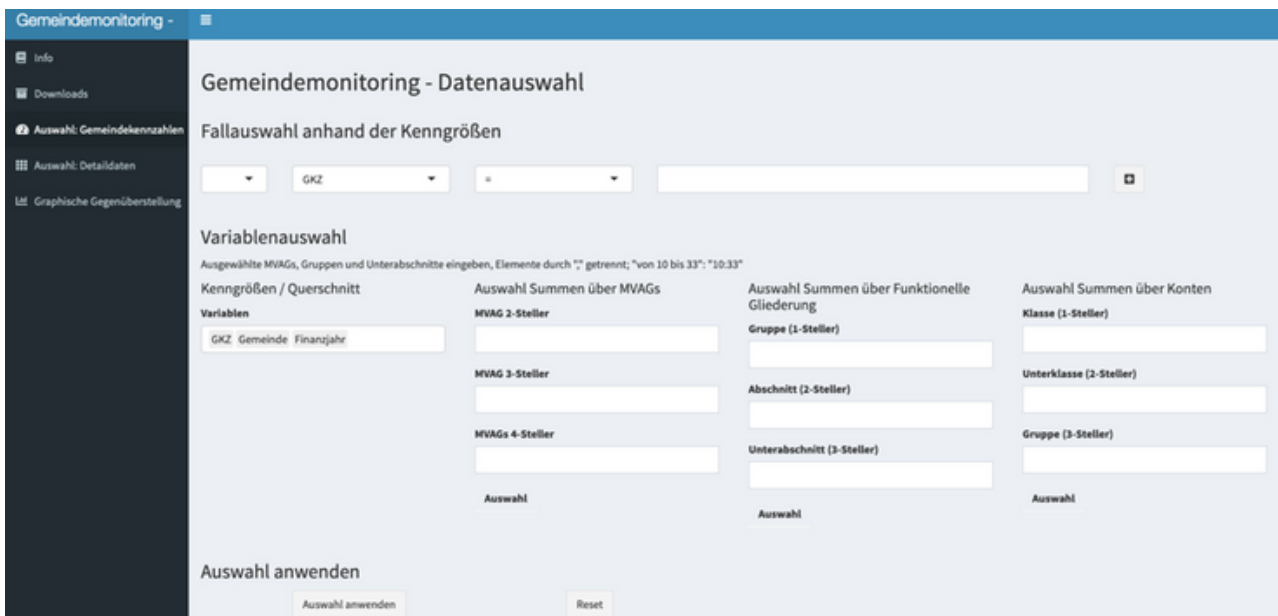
Gemeindemonitoring -

Info
Downloads
Auswahl: Gemeindekennzahlen
Auswahl: Detaildaten
Graphische Gegenüberstellung

Gemeindemonitoring - Datenauswahl

Fallauswahl anhand der Kenngrößen

GKZ
=

Variablenauswahl

Ausgewählte MVAGs, Gruppen und Unterabschnitte eingeben, Elemente durch "," getrennt; "von 10 bis 33": "10:33"

Kenngrößen / Querschnitt
Variablen
GKZ Gemeinde Finanzjahr

Auswahl Summen über MVAGs
MVAG 2-Steller
MVAG 3-Steller
MVAGs 4-Steller
Auswahl

Auswahl Summen über Funktionelle Gliederung
Gruppe (1-Steller)
Abschnitt (2-Steller)
Unterabschnitt (3-Steller)
Auswahl

Auswahl Summen über Konten
Klasse (1-Steller)
Unterklasse (2-Steller)
Gruppe (3-Steller)
Auswahl

Auswahl anwenden
Auswahl anwenden
Reset